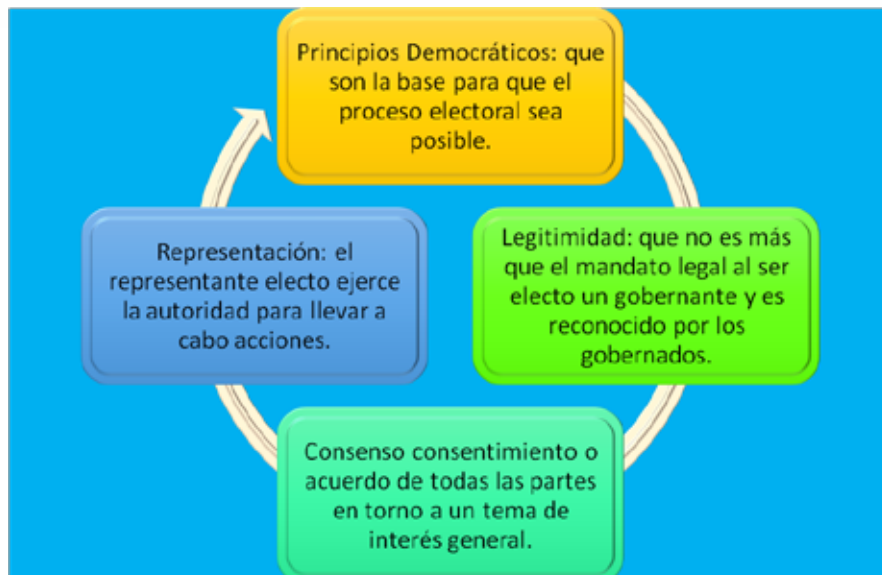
Principios Democráticos: que son la base para que el proceso electoral sea posible.

Legitimidad: que no es más que el mandato legal al ser electo un gobernante y es reconocido por los gobernados.

Consenso consentimiento o acuerdo de todas las partes en torno a un tema de interés general.

Representación: el representante electo ejerce la autoridad para llevar a cabo acciones.